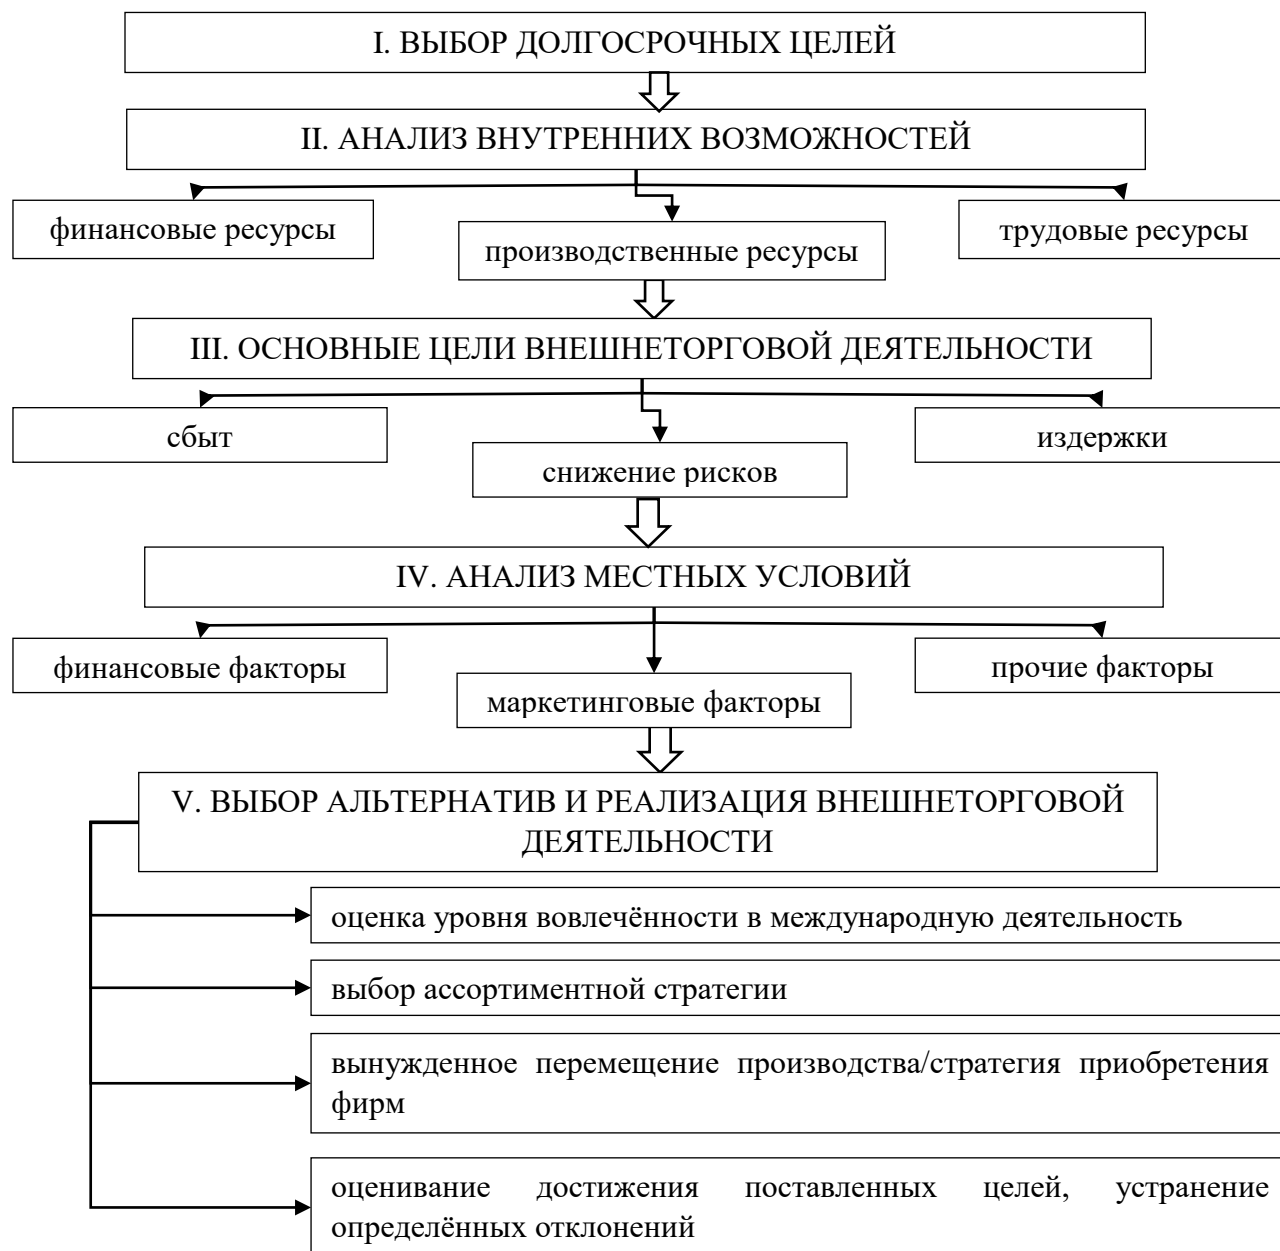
I. ВЫБОР ДОЛГОСРОЧНЫХ ЦЕЛЕЙ

II. АНАЛИЗ ВНУТРЕННИХ ВОЗМОЖНОСТЕЙ

финансовые ресурсы

производственные ресурсы

трудовые ресурсы

III. ОСНОВНЫЕ ЦЕЛИ ВНЕШНЕТОРГОВОЙ ДЕЯТЕЛЬНОСТИ

сбыт

снижение рисков

издержки

IV. АНАЛИЗ МЕСТНЫХ УСЛОВИЙ

финансовые факторы

маркетинговые факторы

прочие факторы

V. ВЫБОР АЛЬТЕРНАТИВ И РЕАЛИЗАЦИЯ ВНЕШНЕТОРГОВОЙ ДЕЯТЕЛЬНОСТИ

оценка уровня вовлечённости в международную деятельность

выбор ассортиментной стратегии

вынужденное перемещение производства/стратегия приобретения фирм

оценивание достижения поставленных целей, устранение определённых отклонений